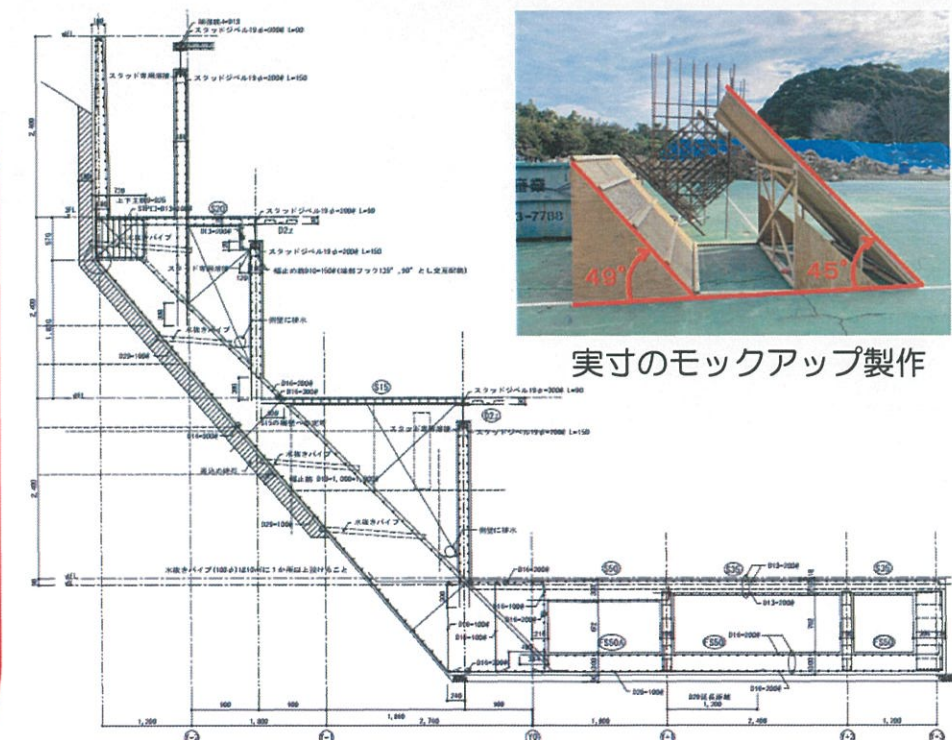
スラッドジベル19φ-200@ L=90
スラッドジベル19φ-200@ L=150
スラッド専用鉄筋
S20
D22
スラッドジベル19φ-200@ L=90
スラッドジベル19φ-200@ L=150
水抜きパイプ
側壁に排水
S15
スラッドジベル19φ-200@ L=90
スラッドジベル19φ-200@ L=150
水抜きパイプ
側壁に排水
水抜きパイプ
S50
S50
S30
1,200
1,800
900
2,700
1,800
2,400
1,200
49°
45°
3-7788
実寸のモックアップ製作